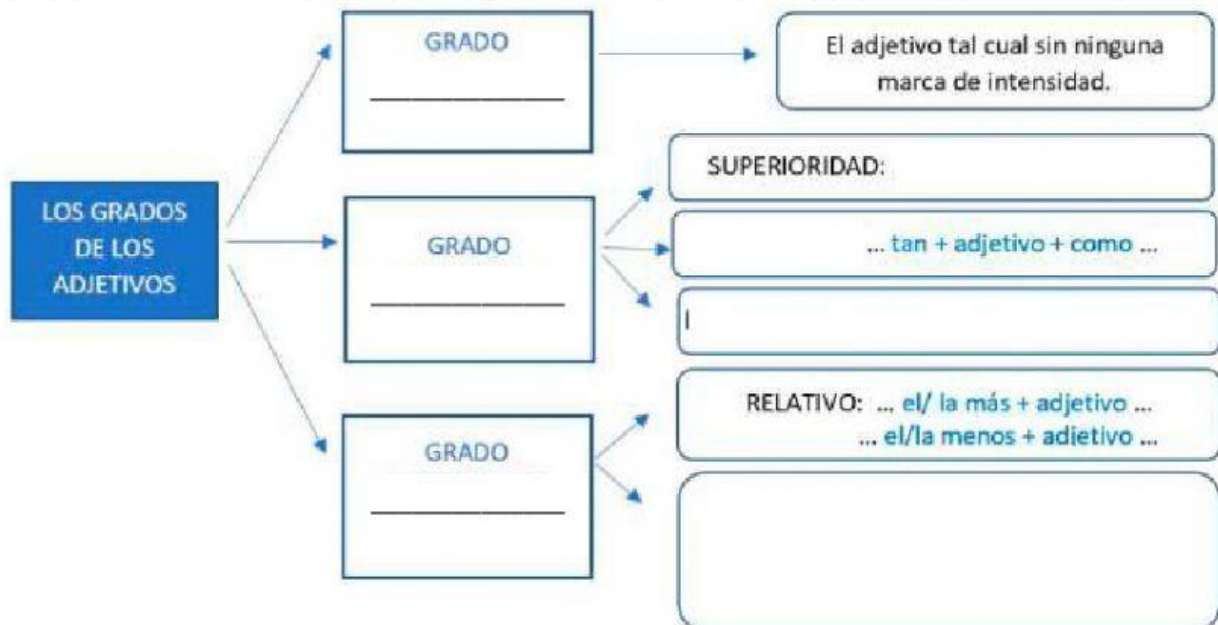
LOS GRADOS DE LOS ADJETIVOS

GRADO
____________

El adjetivo tal cual sin ninguna marca de intensidad.

GRADO
____________

SUPERIORIDAD:

... tan + adjetivo + como ...

I

GRADO
____________

RELATIVO: ... el/ la más + adjetivo ...
... el/la menos + adietivo ...